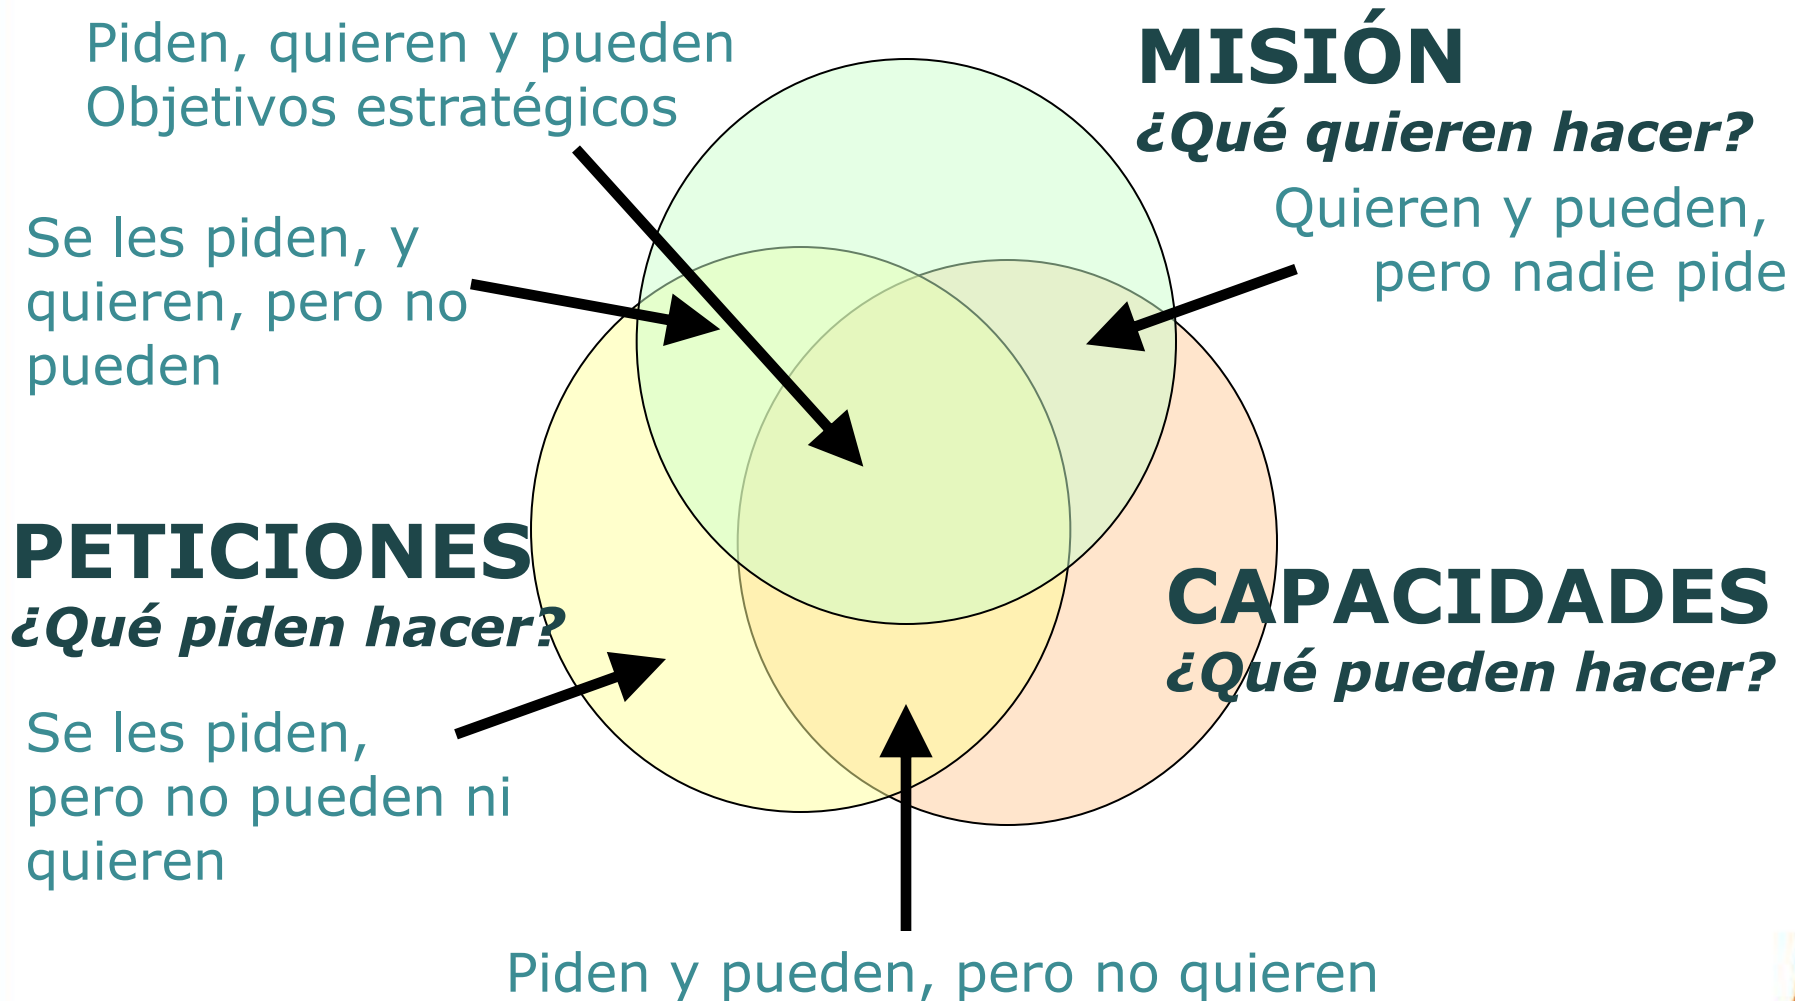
Piden, quieren y pueden
Objetivos estratégicos

MISIÓN
¿Qué quieren hacer?

Se les piden, y quieren, pero no pueden

Quieren y pueden, pero nadie pide

PETICIONES
¿Qué piden hacer?

CAPACIDADES
¿Qué pueden hacer?

Se les piden, pero no pueden ni quieren

Piden y pueden, pero no quieren